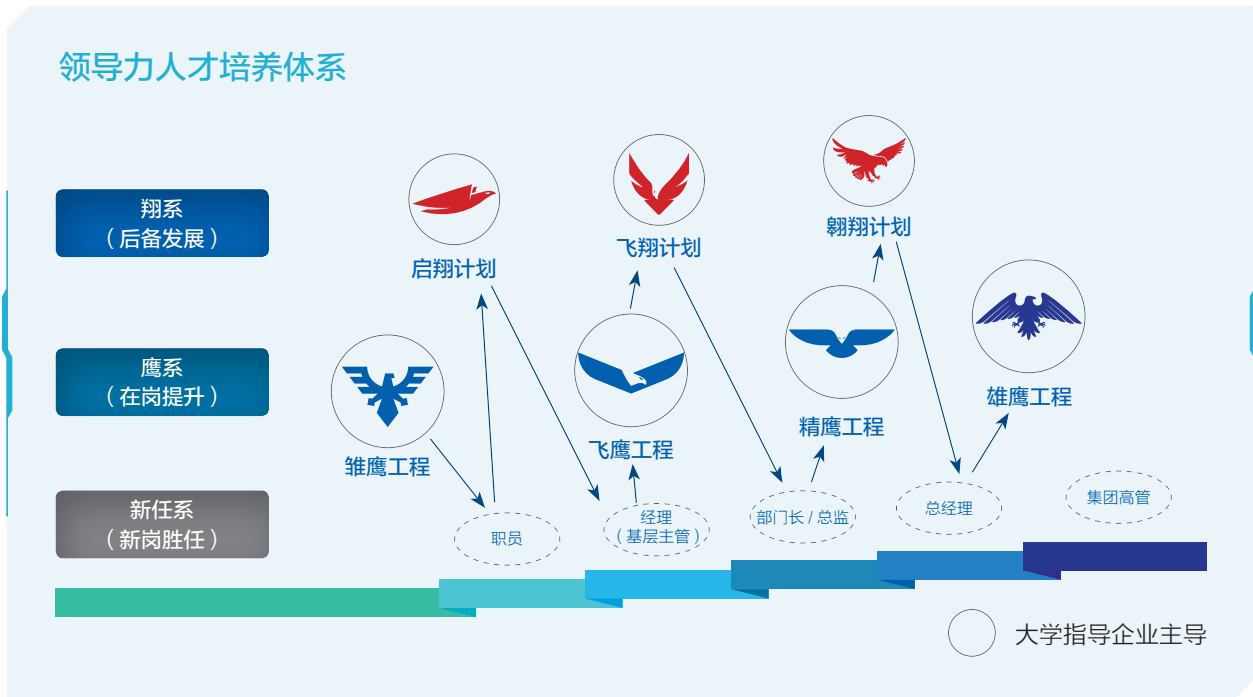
领导力人才培养体系

翔系
（后备发展）

鹰系
（在岗提升）

新任系
（新岗胜任）

启翔计划

飞翔计划

翱翔计划

雏鹰工程

飞鹰工程

精鹰工程

雄鹰工程

职员

经理
（基层主管）

部门长 / 总监

总经理

集团高管

大学指导企业主导